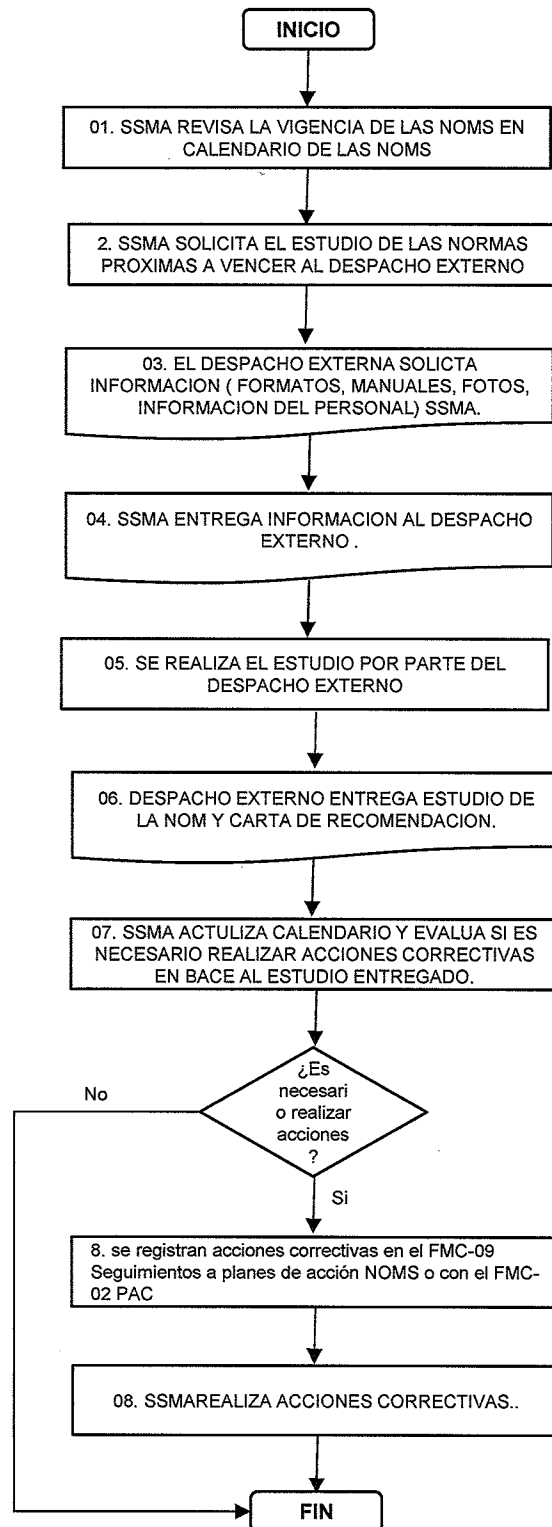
INICIO

01. SSMA REVISA LA VIGENCIA DE LAS NOMS EN CALENDARIO DE LAS NOMS

2. SSMA SOLICITA EL ESTUDIO DE LAS NORMAS PROXIMAS A VENCER AL DESPACHO EXTERNO

03. EL DESPACHO EXTERNA SOLICTA INFORMACION ( FORMATOS, MANUALES, FOTOS, INFORMACION DEL PERSONAL) SSMA.

04. SSMA ENTREGA INFORMACION AL DESPACHO EXTERNO .

05. SE REALIZA EL ESTUDIO POR PARTE DEL DESPACHO EXTERNO

06. DESPACHO EXTERNO ENTREGA ESTUDIO DE LA NOM Y CARTA DE RECOMENDACION.

07. SSMA ACTULIZA CALENDARIO Y EVALUA SI ES NECESARIO REALIZAR ACCIONES CORRECTIVAS EN BACE AL ESTUDIO ENTREGADO.

¿Es necesari o realizar acciones ?

No

Si

8. se registran acciones correctivas en el FMC-09 Seguimientos a planes de acción NOMS o con el FMC-02 PAC

08. SSMAREALIZA ACCIONES CORRECTIVAS..

FIN